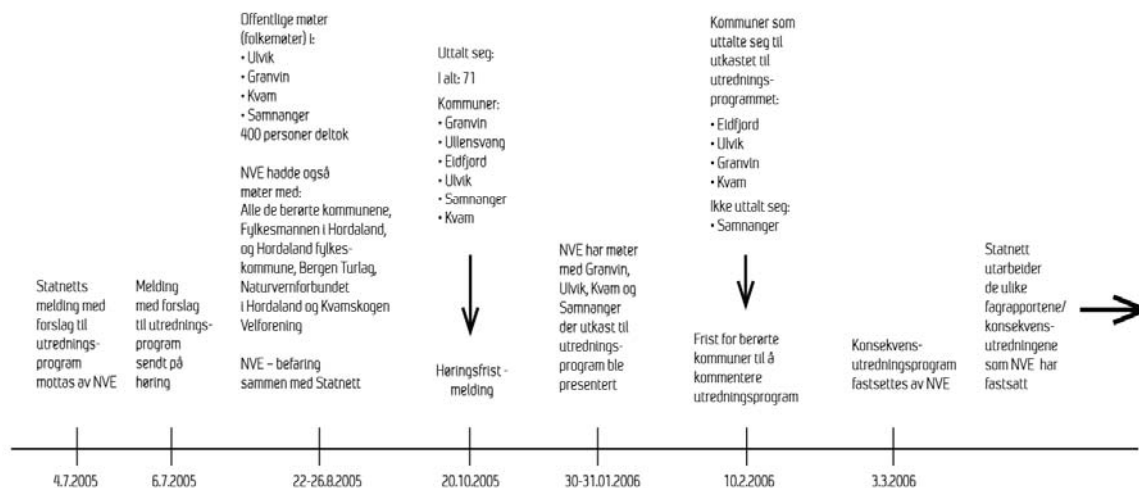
Statnetts melding med forslag til utredningsprogram mottas av NVE

Melding med forslag til utredningsprogram sendt på høring

Offentlige møter (folkemøter) i:
• Ulvik
• Granvin
• Kvam
• Samnanger
400 personer deltok

NVE hadde også møter med:
Alle de berørte kommunene, Fylkesmannen i Hordaland, og Hordaland fylkeskommune, Bergen Turlag, Naturvernforbundet i Hordaland og Kvamskogen Velforening

NVE – befaring sammen med Statnett

Uttalt seg:
I alt: 71
Kommuner:
• Granvin
• Ullensvang
• Eidfjord
• Ulvik
• Samnanger
• Kvam

Høringsfrist - melding

NVE har møter med Granvin, Ulvik, Kvam og Samnanger der utkast til utredningsprogram ble presentert

Kommuner som uttalte seg til utkastet til utredningsprogrammet:
• Eidfjord
• Ulvik
• Granvin
• Kvam
Ikke uttalt seg:
• Samnanger

Frist for berørte kommuner til å kommentere utredningsprogram

Konsekvensutredningsprogram fastsettes av NVE

Statnett utarbeider de ulike fagrapportene/ konsekvensutredningene som NVE har fastsatt

4.7.2005
6.7.2005
22-26.8.2005
20.10.2005
30-31.01.2006
10.2.2006
3.3.2006